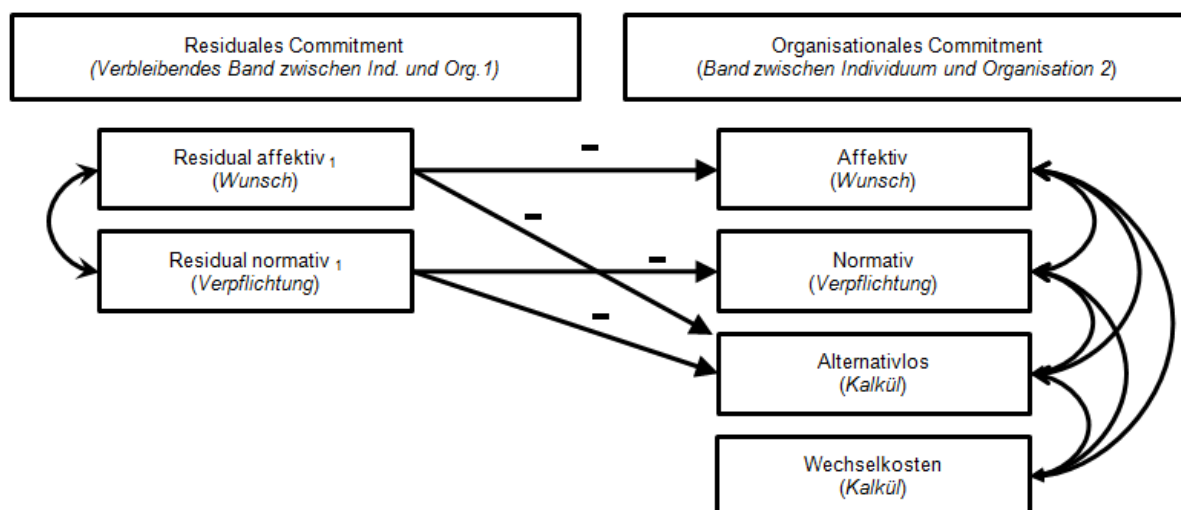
Residuales Commitment
(Verbleibendes Band zwischen Ind. und Org.1)

Organisationales Commitment
(Band zwischen Individuum und Organisation 2)

Residual affektiv $_1$
(Wunsch)

Residual normativ $_1$
(Verpflichtung)

-

-

-

-

Affektiv
(Wunsch)

Normativ
(Verpflichtung)

Alternativlos
(Kalkül)

Wechselkosten
(Kalkül)